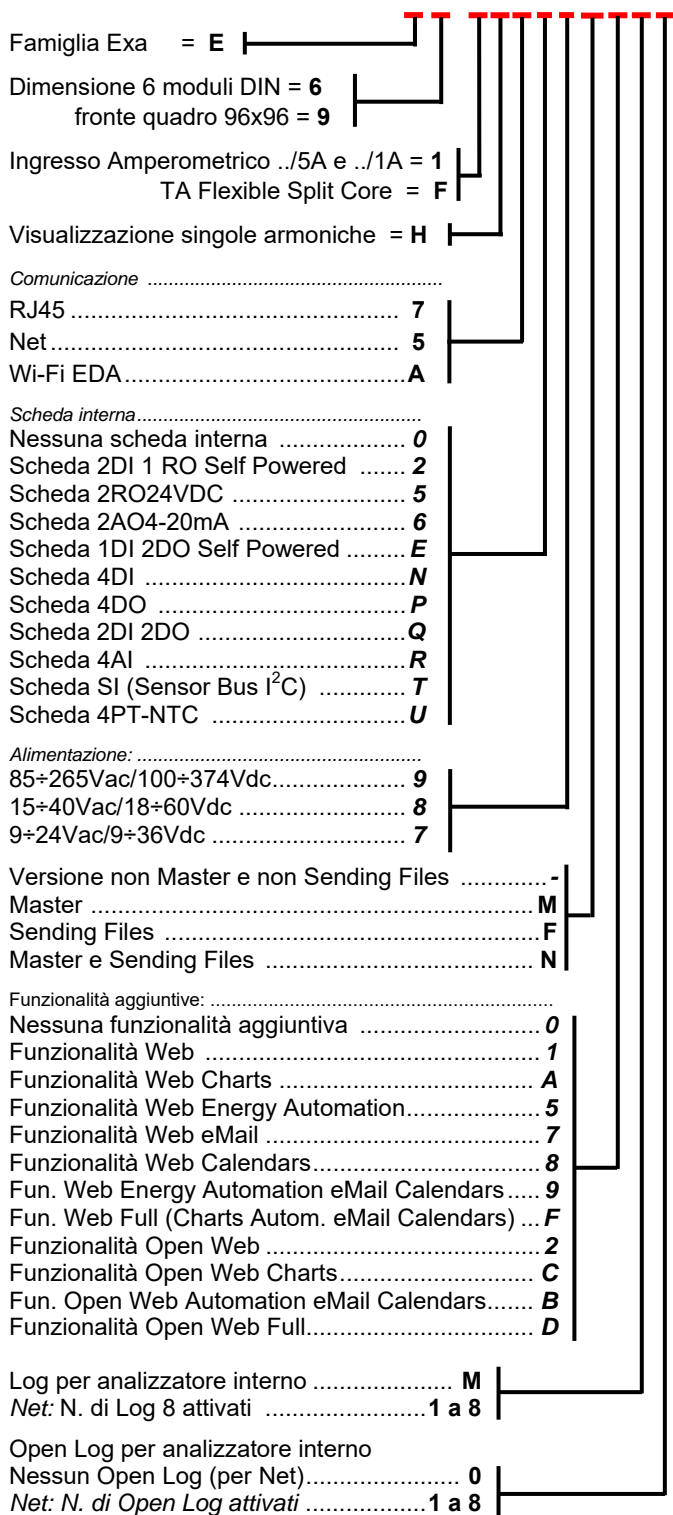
Famiglia Exa = **E**

Dimensione 6 moduli DIN = **6**
fronte quadro 96x96 = **9**

Ingresso Amperometrico ../5A e ../1A = **1**
TA Flexible Split Core = **F**

Visualizzazione singole armoniche = **H**

*Comunicazione* ................................................
RJ45 ................................................ **7**
Net ................................................ **5**
Wi-Fi EDA ................................................ **A**

*Scheda interna* ................................................
Nessuna scheda interna .................... *0*
Scheda 2DI 1 RO Self Powered ....... *2*
Scheda 2RO24VDC ........................ *5*
Scheda 2AO4-20mA ........................ *6*
Scheda 1DI 2DO Self Powered ........ *E*
Scheda 4DI ........................................ *N*
Scheda 4DO ........................................ *P*
Scheda 2DI 2DO ................................ *Q*
Scheda 4AI ........................................ *R*
Scheda SI (Sensor Bus $I^2C$) ............ *T*
Scheda 4PT-NTC ................................ *U*

*Alimentazione:* ................................................
85÷265Vac/100÷374Vdc.................... *9*
15÷40Vac/18÷60Vdc ........................ *8*
9÷24Vac/9÷36Vdc ............................ *7*

Versione non Master e non Sending Files ............ **-**
Master ................................................ **M**
Sending Files ................................................ **F**
Master e Sending Files ................................ **N**

Funzionalità aggiuntive: ................................................
Nessuna funzionalità aggiuntiva ........................... *0*
Funzionalità Web ................................................ *1*
Funzionalità Web Charts ....................................... *A*
Funzionalità Web Energy Automation.................... *5*
Funzionalità Web eMail ......................................... *7*
Funzionalità Web Calendars................................... *8*
Fun. Web Energy Automation eMail Calendars..... *9*
Fun. Web Full (Charts Autom. eMail Calendars) ... *F*
Funzionalità Open Web ......................................... *2*
Funzionalità Open Web Charts............................... *C*
Fun. Open Web Automation eMail Calendars....... *B*
Funzionalità Open Web Full................................... *D*

Log per analizzatore interno ..................... **M**
*Net:* N. di Log 8 attivati ..........................**1 a 8**

Open Log per analizzatore interno
Nessun Open Log (per Net)........................ **0**
*Net: N. di Open Log attivati* ..................**1 a 8**